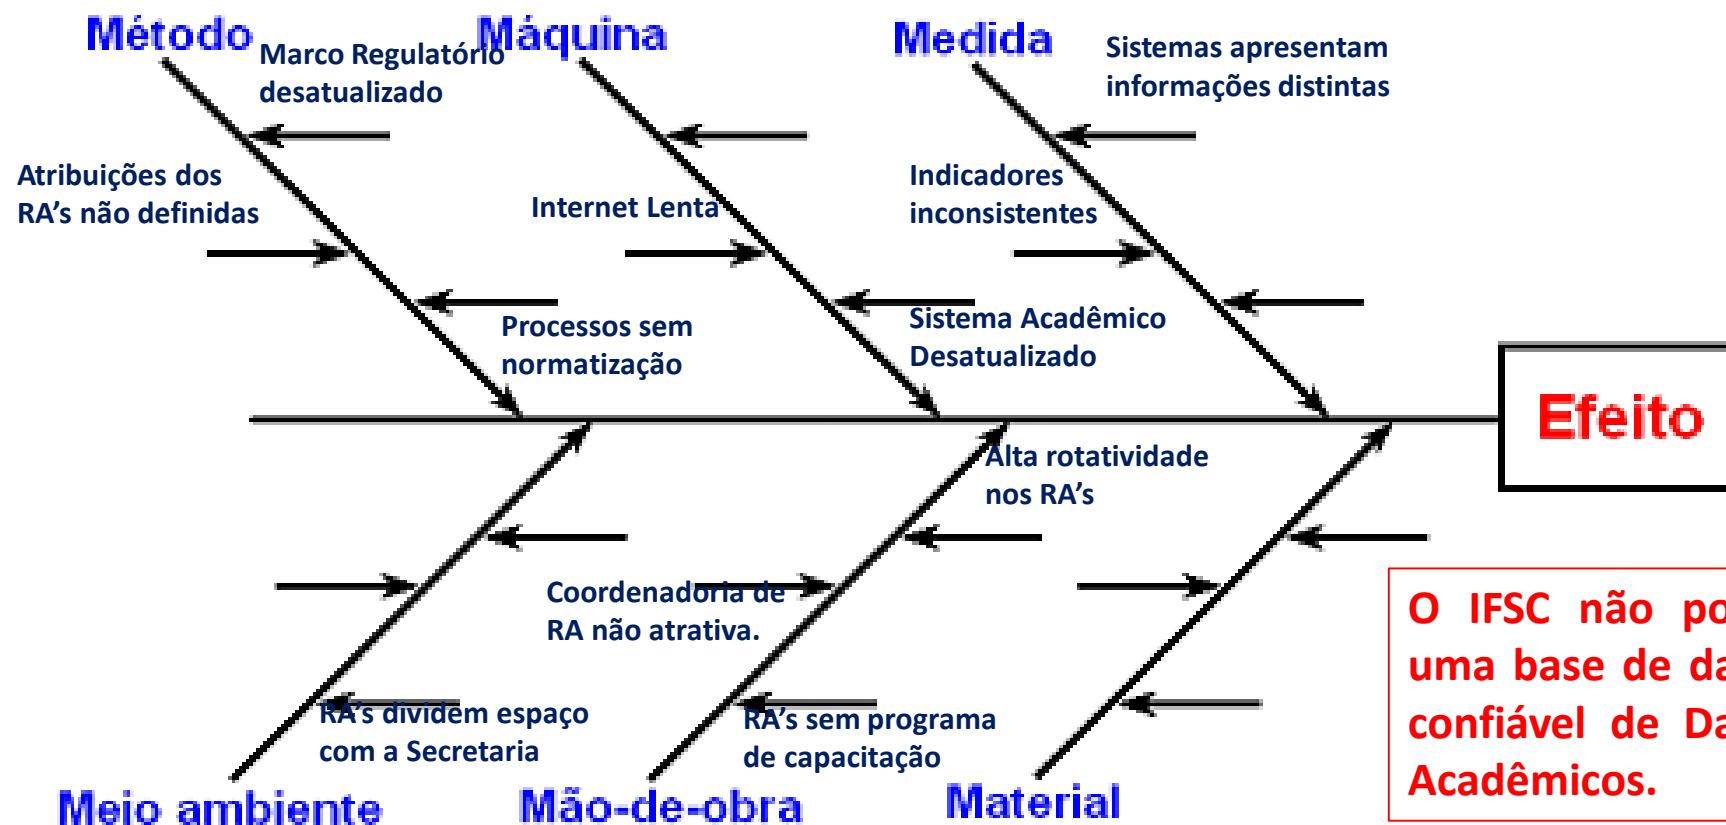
Método

Marco Regulatório desatualizado

Máquina

Medida

Sistemas apresentam informações distintas

Atribuições dos RA's não definidas

Internet Lenta

Indicadores inconsistentes

Processos sem normatização

Sistema Acadêmico Desatualizado

Efeito

Alta rotatividade nos RA's

Coordenadoria de RA não atrativa.

O IFSC não po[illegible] uma base de da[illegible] confiável de Da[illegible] Acadêmicos.

RA's dividem espaço com a Secretaria

RA's sem programa de capacitação

Meio ambiente

Mão-de-obra

Material